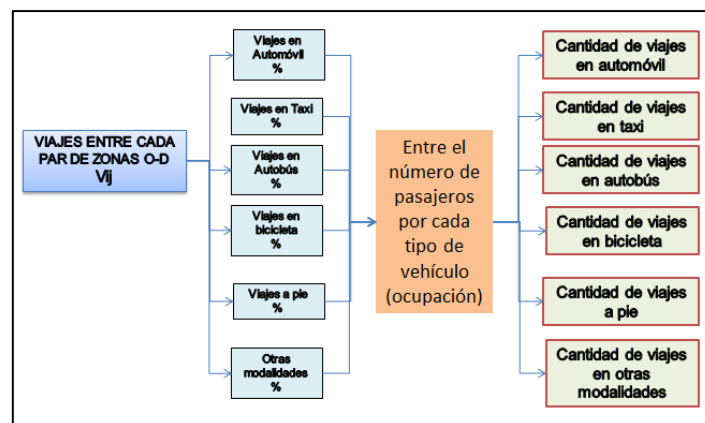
VIAJES ENTRE CADA PAR DE ZONAS O-D
Vij

Viajes en Automóvil
%

Viajes en Taxi
%

Viajes en Autobús
%

Viajes en bicicleta
%

Viajes a pie
%

Otras modalidades
%

Entre el número de pasajeros por cada tipo de vehículo (ocupación)

Cantidad de viajes en automóvil

Cantidad de viajes en taxi

Cantidad de viajes en autobús

Cantidad de viajes en bicicleta

Cantidad de viajes a pie

Cantidad de viajes en otras modalidades